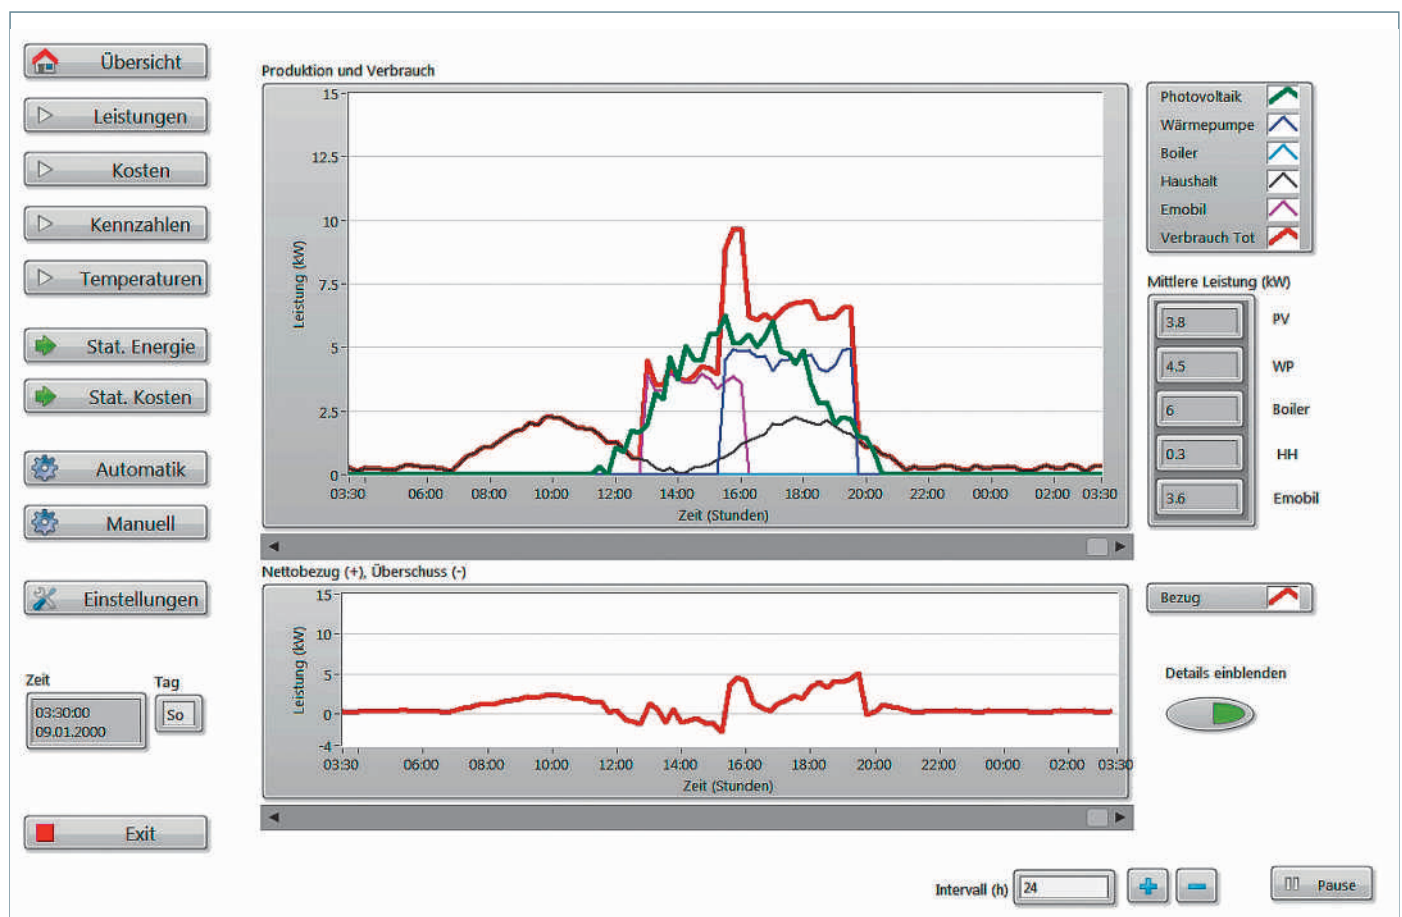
Übersicht
Leistungen
Kosten
Kennzahlen
Temperaturen
Stat. Energie
Stat. Kosten
Automatik
Manuell
Einstellungen

Zeit
03:30:00
09.01.2000
Tag
So

Exit

Produktion und Verbrauch
15
12.5
10
7.5
5
2.5
0
Leistung (kW)
03:30 06:00 08:00 10:00 12:00 14:00 16:00 18:00 20:00 22:00 00:00 02:00 03:30
Zeit (Stunden)

Photovoltaik
Wärmepumpe
Boiler
Haushalt
Emobil
Verbrauch Tot

Mittlere Leistung (kW)
3.8 PV
4.5 WP
6 Boiler
0.3 HH
3.6 Emobil

Nettobezug (+), Überschuss (-)
15
10
5
0
-4
Leistung (kW)
03:30 06:00 08:00 10:00 12:00 14:00 16:00 18:00 20:00 22:00 00:00 02:00 03:30
Zeit (Stunden)

Bezug

Details einblenden

Intervall (h) 24
Pause